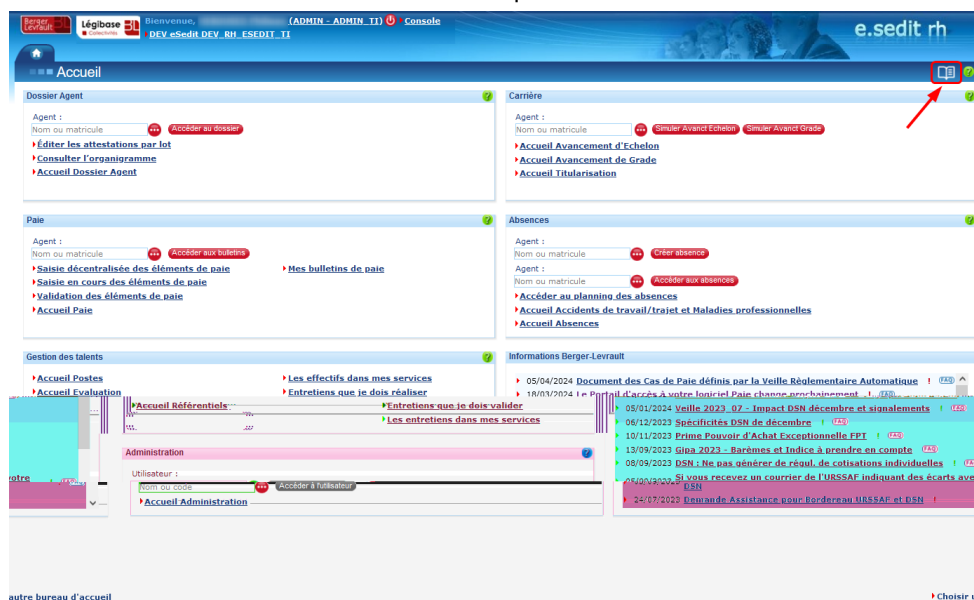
Berger Levrault BL Légibase Collectivités BL Bienvenue, (ADMIN - ADMIN_TI) Console
DEV eSedit DEV_RH_ESEDIT_TI
e.sedit rh

Accueil

Dossier Agent
Agent :
Nom ou matricule
Accéder au dossier
Éditer les attestations par lot
Consulter l'organigramme
Accueil Dossier Agent

Carrière
Agent :
Nom ou matricule
Simuler Avanct Echelon
Simuler Avanct Grade
Accueil Avancement d'Echelon
Accueil Avancement de Grade
Accueil Titularisation

Paie
Agent :
Nom ou matricule
Accéder aux bulletins
Saisie décentralisée des éléments de paie
Mes bulletins de paie
Saisie en cours des éléments de paie
Validation des éléments de paie
Accueil Paie

Absences
Agent :
Nom ou matricule
Créer absence
Agent :
Nom ou matricule
Accéder aux absences
Accéder au planning des absences
Accueil Accidents de travail/trajet et Maladies professionnelles
Accueil Absences

Gestion des talents
Accueil Postes
Les effectifs dans mes services
Accueil Evaluation
Entretiens que je dois réaliser
Accueil Référentiels
Entretiens que je dois valider
Les entretiens dans mes services

Informations Berger-Levrault
05/04/2024 Document des Cas de Paie définis par la Veille Règlementaire Automatique ! FAQ
18/03/2024 Le Portail d'accès à votre logiciel Paie change prochainement ! FAQ
05/01/2024 Veille 2023_07 - Impact DSN décembre et signalements ! FAQ
06/12/2023 Spécificités DSN de décembre ! FAQ
10/11/2023 Prime Pouvoir d'Achat Exceptionnelle FPT ! FAQ
13/09/2023 Gipa 2023 - Barèmes et Indice à prendre en compte FAQ
08/09/2023 DSN : Ne pas générer de régul. de cotisations individuelles ! FAQ
05/09/2023 Si vous recevez un courrier de l'URSSAF indiquant des écarts ave DSN
24/07/2023 Demande Assistance pour Bordereau URSSAF et DSN !

Administration
Utilisateur :
Nom ou code
Accéder à l'utilisateur
Accueil Administration

otre
autre bureau d'accueil
Choisir u